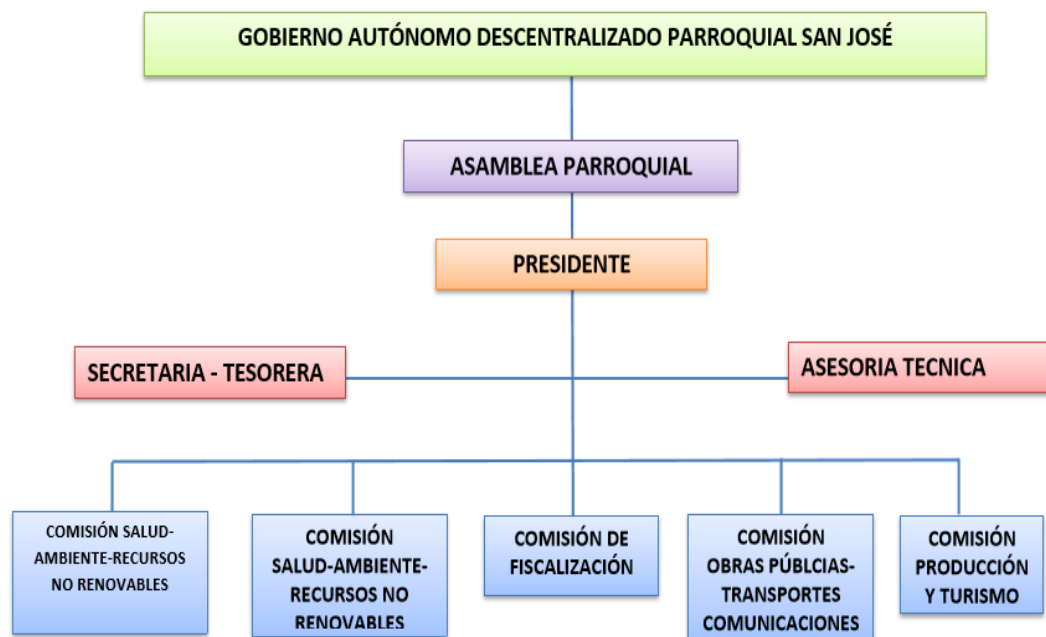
GOBIERNO AUTÓNOMO DESCENTRALIZADO PARROQUIAL SAN JOSÉ

ASAMBLEA PARROQUIAL

PRESIDENTE

SECRETARIA - TESORERA

ASESORIA TECNICA

COMISIÓN SALUD-AMBIENTE-RECURSOS NO RENOVABLES

COMISIÓN SALUD-AMBIENTE-RECURSOS NO RENOVABLES

COMISIÓN DE FISCALIZACIÓN

COMISIÓN OBRAS PÚBLCIAS-TRANSPORTES COMUNICACIONES

COMISIÓN PRODUCCIÓN Y TURISMO